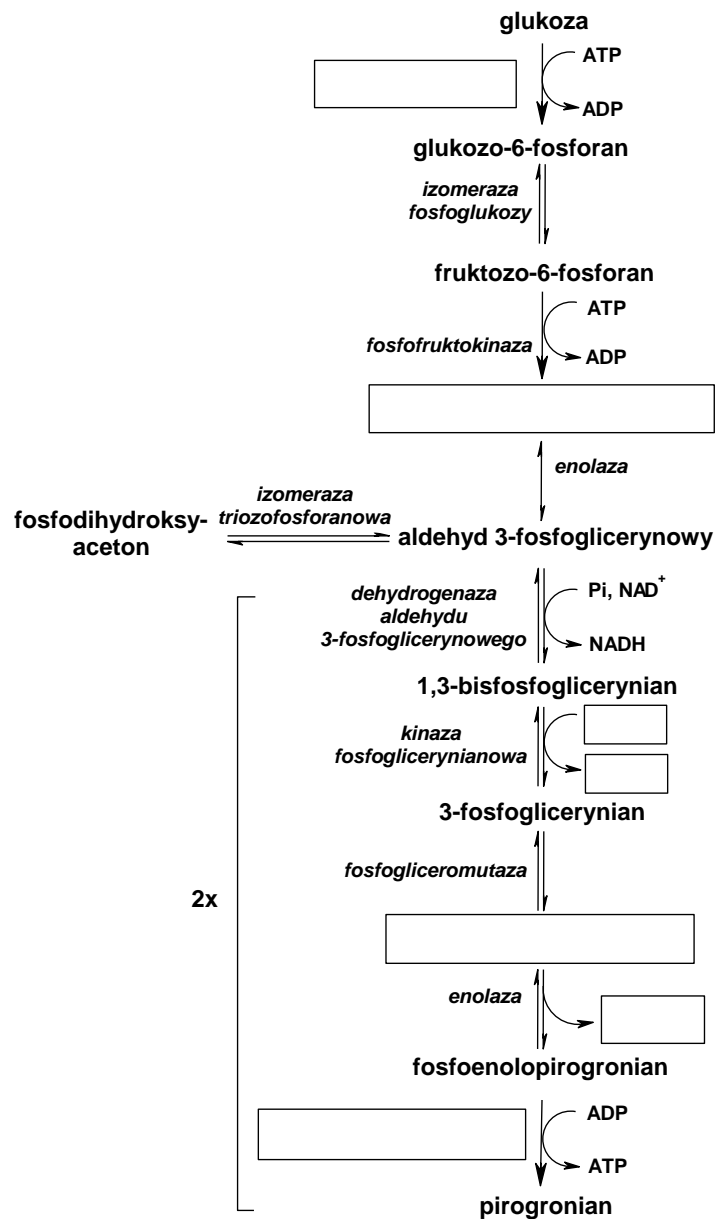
glukoza

ATP

ADP

glukozo-6-fosforan

izomeraza fosfoglukozy

fruktozo-6-fosforan

ATP

fosfofruktokinaza

ADP

enolaza

izomeraza triozofosforanowa

fosfodihydroksyaceton

aldehyd 3-fosfoglicerynowy

dehydrogenaza aldehydu 3-fosfoglicerynowego

Pi, NAD$^+$

NADH

1,3-bisfosfoglicerynian

kinaza fosfoglicerynianowa

3-fosfoglicerynian

fosfogliceromutaza

2x

enolaza

fosfoenolopirogronian

ADP

ATP

pirogronian